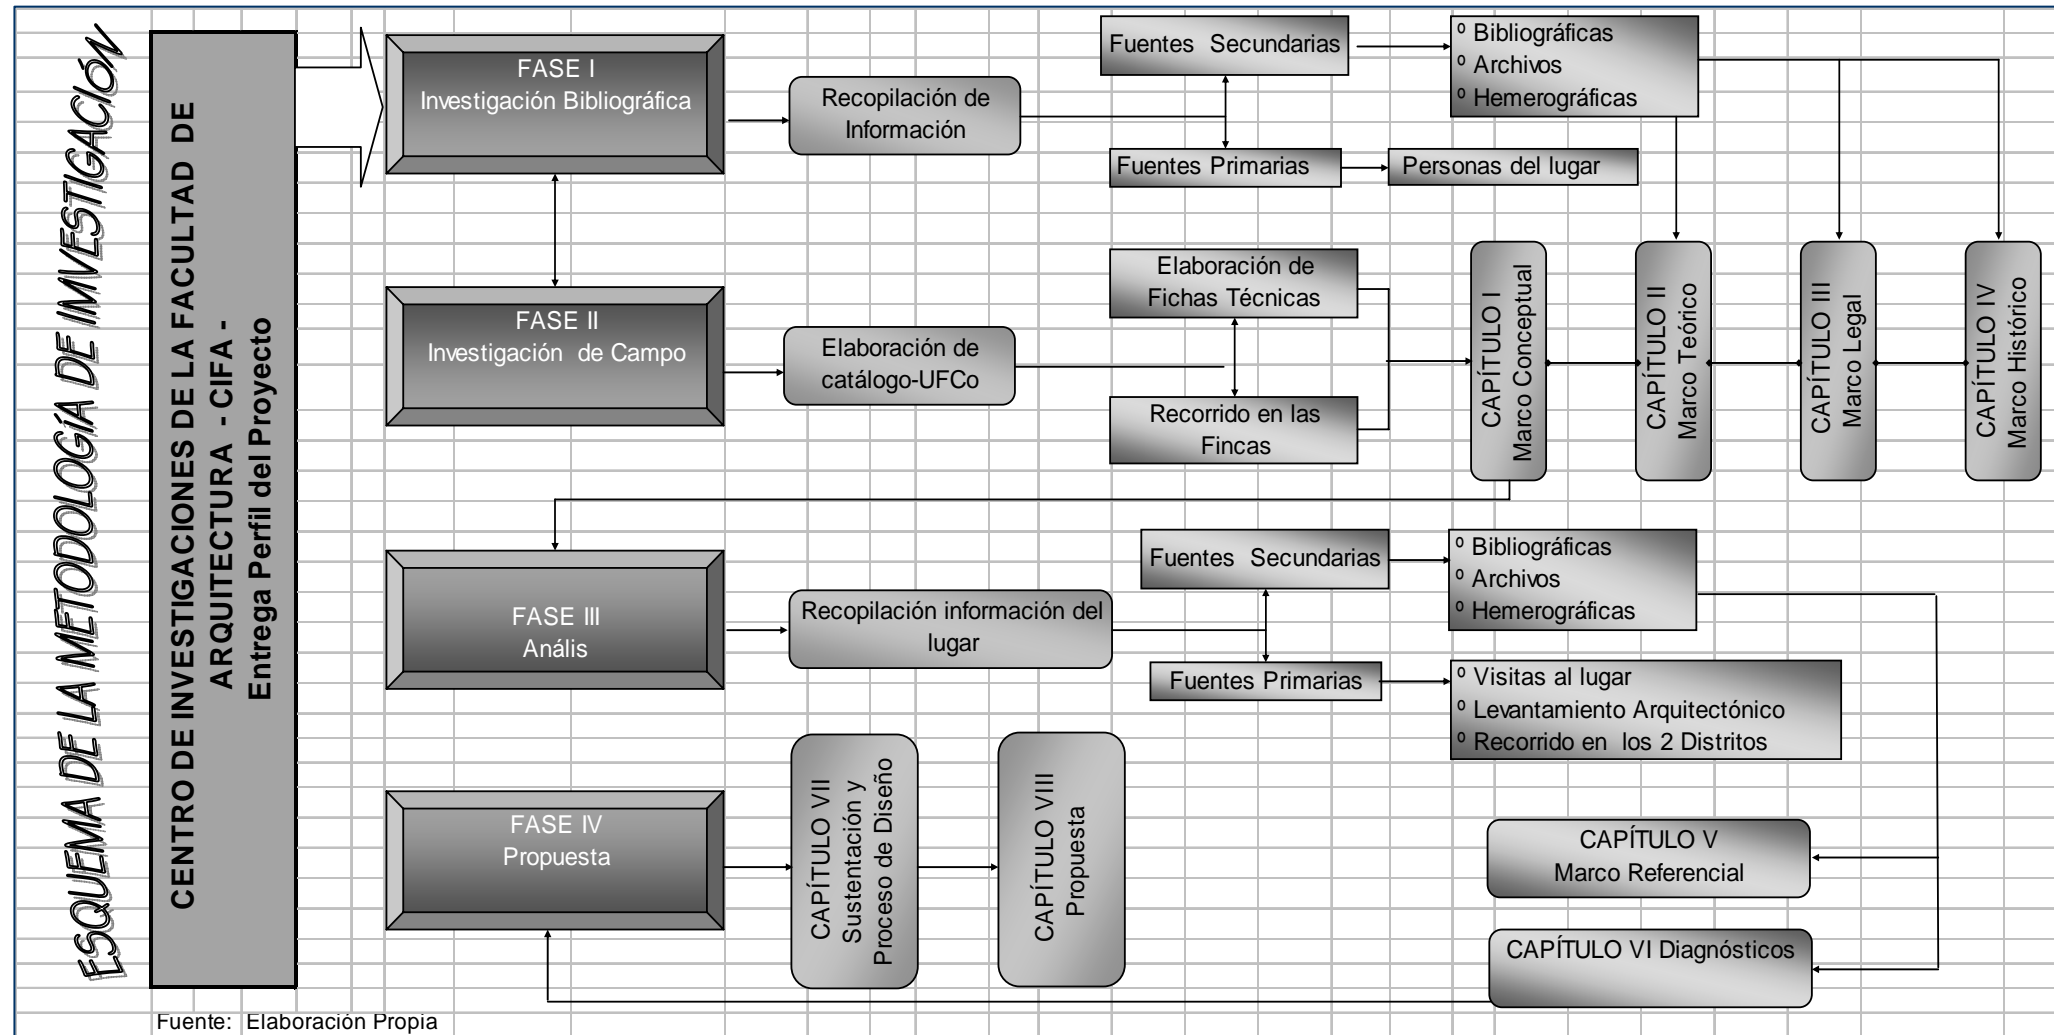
ESQUEMA DE LA METODOLOGÍA DE INVESTIGACIÓN

CENTRO DE INVESTIGACIONES DE LA FACULTAD DE ARQUITECTURA - CIFA - Entrega Perfil del Proyecto

FASE I
Investigación Bibliográfica

Recopilación de Información

Fuentes Secundarias

° Bibliográficas
° Archivos
° Hemerográficas

Fuentes Primarias

Personas del lugar

FASE II
Investigación de Campo

Elaboración de catálogo-UFCo

Elaboración de Fichas Técnicas

Recorrido en las Fincas

CAPÍTULO I
Marco Conceptual

CAPÍTULO II
Marco Teórico

CAPÍTULO III
Marco Legal

CAPÍTULO IV
Marco Histórico

FASE III
Anális

Recopilación información del lugar

Fuentes Secundarias

° Bibliográficas
° Archivos
° Hemerográficas

Fuentes Primarias

° Visitas al lugar
° Levantamiento Arquitectónico
° Recorrido en los 2 Distritos

FASE IV
Propuesta

CAPÍTULO VII
Sustentación y Proceso de Diseño

CAPÍTULO VIII
Propuesta

CAPÍTULO V
Marco Referencial

CAPÍTULO VI Diagnósticos

Fuente: Elaboración Propia